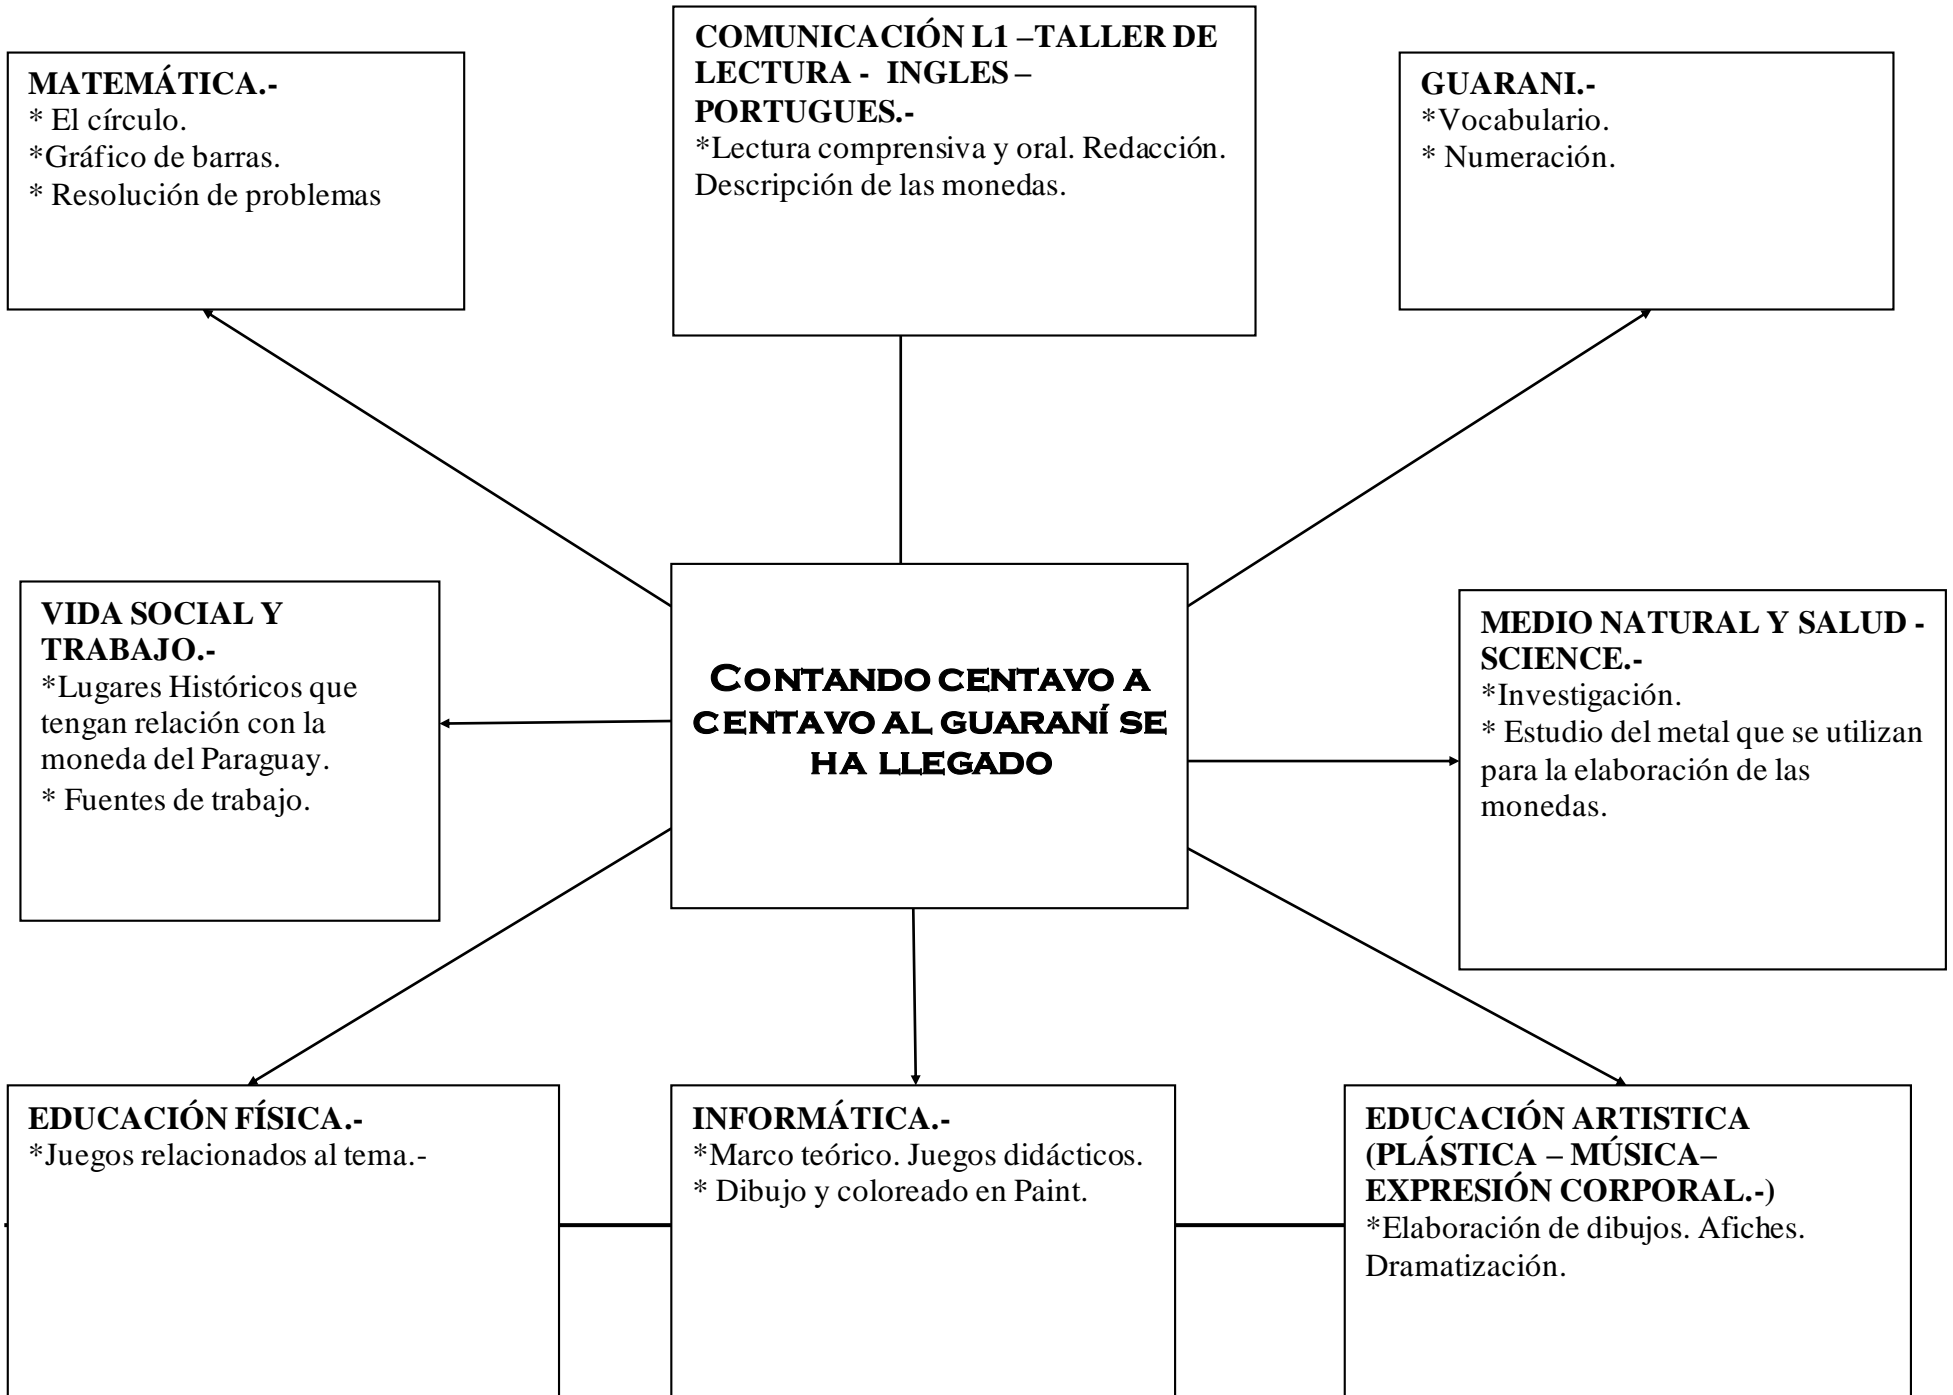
MATEMÁTICA.-
* El círculo.
*Gráfico de barras.
* Resolución de problemas

COMUNICACIÓN L1 –TALLER DE LECTURA - INGLES – PORTUGUES.-
*Lectura comprensiva y oral. Redacción. Descripción de las monedas.

GUARANI.-
*Vocabulario.
* Numeración.

VIDA SOCIAL Y TRABAJO.-
*Lugares Históricos que tengan relación con la moneda del Paraguay.
* Fuentes de trabajo.

CONTANDO CENTAVO A CENTAVO AL GUARANÍ SE HA LLEGADO

MEDIO NATURAL Y SALUD - SCIENCE.-
*Investigación.
* Estudio del metal que se utilizan para la elaboración de las monedas.

EDUCACIÓN FÍSICA.-
*Juegos relacionados al tema.-

INFORMÁTICA.-
*Marco teórico. Juegos didácticos.
* Dibujo y coloreado en Paint.

EDUCACIÓN ARTISTICA (PLÁSTICA – MÚSICA– EXPRESIÓN CORPORAL.-)
*Elaboración de dibujos. Afiches. Dramatización.